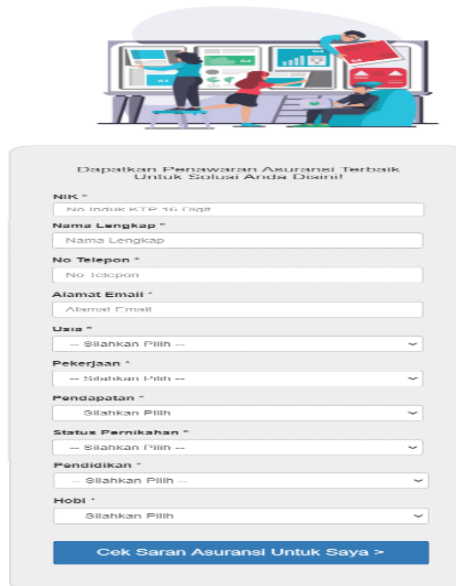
Dapatkan Penawaran Asuransi Terbaik Untuk Solusi Anda Disini!

NIK *
No Induk KTP 16 Digit

Nama Lengkap *
Nama Lengkap

No Telepon *
No Telepon

Alamat Email *
Alamat Email

Usia *
-- Silahkan Pilih --

Pekerjaan *
-- Silahkan Pilih --

Pendapatan *
Silahkan Pilih

Status Pernikahan *
-- Silahkan Pilih --

Pendidikan *
-- Silahkan Pilih --

Hobi *
Silahkan Pilih

Cek Saran Asuransi Untuk Saya >